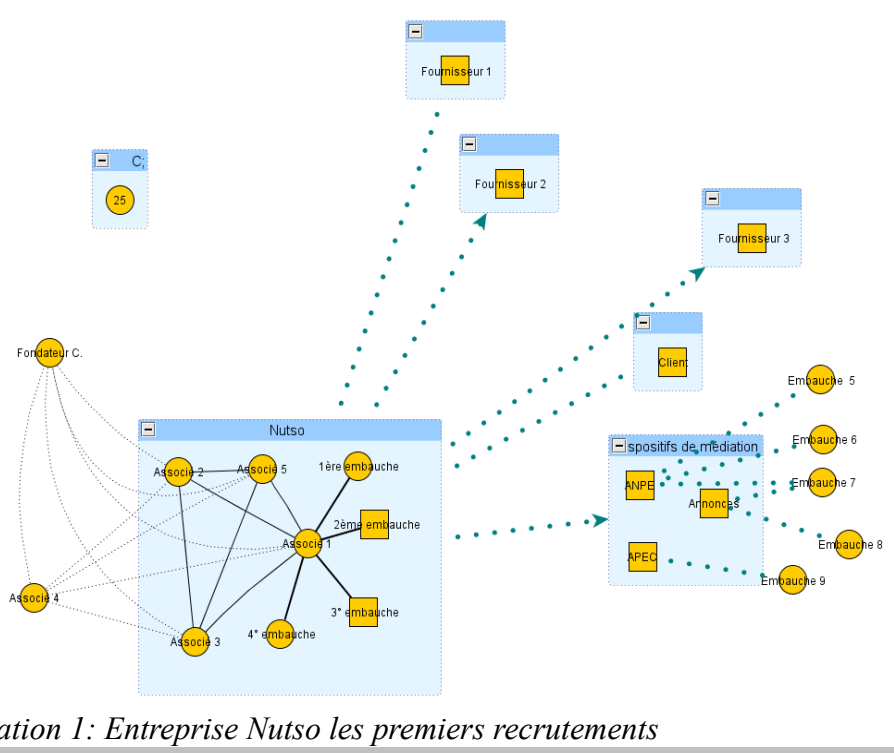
Fournisseur 1

Fournisseur 2

C;

25

Fournisseur 3

Client

Fondateur C.

Embauche 5

Embauche 6

Embauche 7

Embauche 8

Embauche 9

Nutso

Associé 2

Associé 5

1ère embauche

2ème embauche

Associé 1

3° embauche

4° embauche

Associé 3

Associé 4

spositifs de médiation

ANPE

Annonces

APEC

ation 1: Entreprise Nutso les premiers recrutements